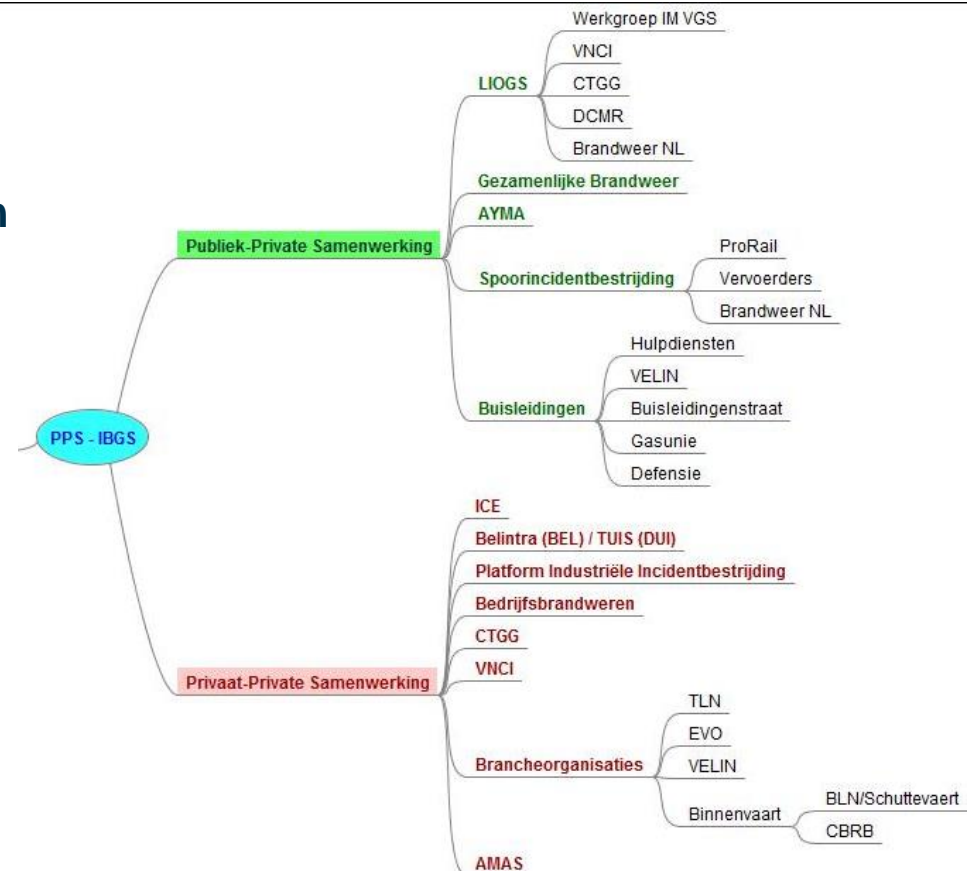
PPS - IBGS

Publiek-Private Samenwerking

LIOGS
Werkgroep IM VGS
VNCI
CTGG
DCMR
Brandweer NL

Gezamenlijke Brandweer

AYMA

Spoorincidentbestrijding
ProRail
Vervoerders
Brandweer NL

Buisleidingen
Hulpdiensten
VELIN
Buisleidingenstraat
Gasunie
Defensie

Privaat-Private Samenwerking

ICE
Belintra (BEL) / TUIS (DUI)
Platform Industriële Incidentbestrijding
Bedrijfsbrandweren
CTGG
VNCI

Brancheorganisaties
TLN
EVO
VELIN
Binnenvaart
BLN/Schuttevaert
CBRB

AMAS